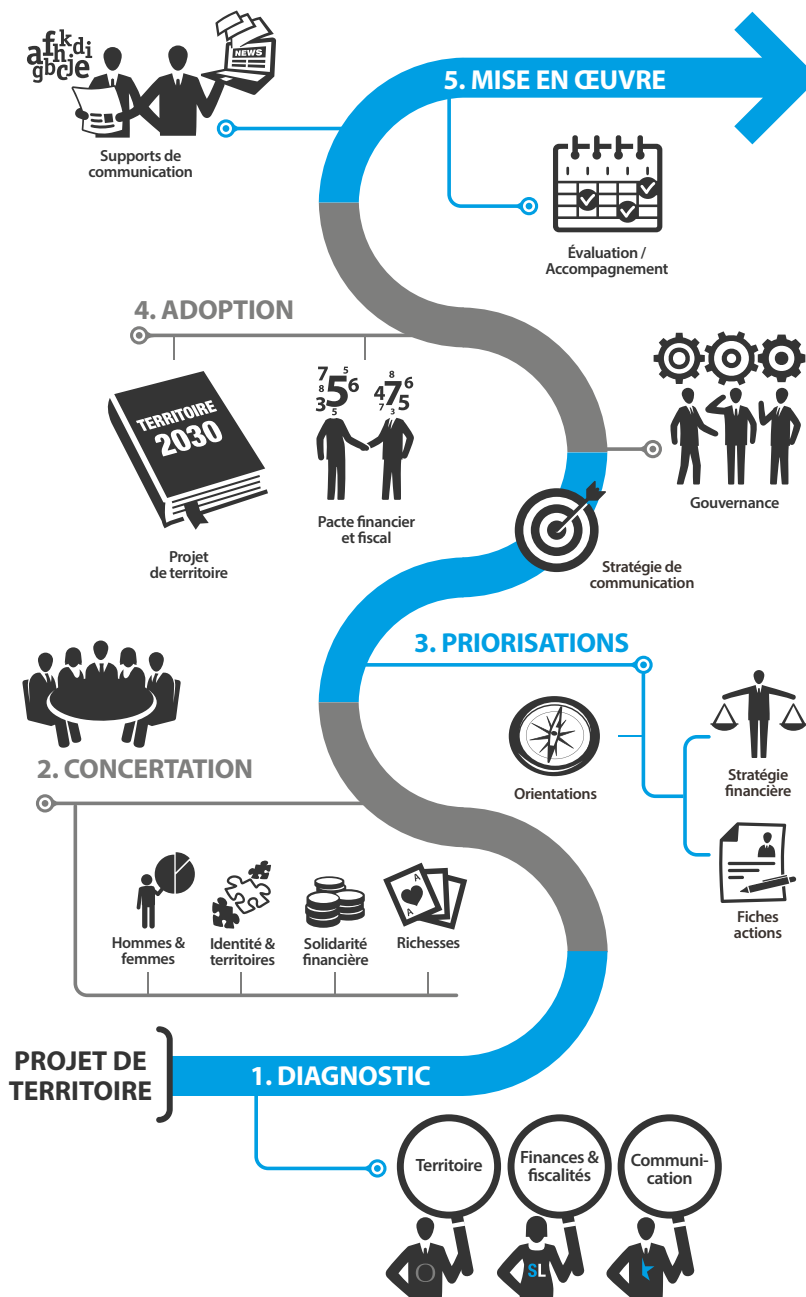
afhkdi gbcje

NEWS

Supports de communication

5. MISE EN ŒUVRE

Évaluation / Accompagnement

4. ADOPTION

TERRITOIRE 2030

Projet de territoire

7 5 8 5 6 3 5

8 4 7 6 7 5 3

Pacte financier et fiscal

Gouvernance

Stratégie de communication

3. PRIORISATIONS

Orientations

Stratégie financière

Fiches actions

2. CONCERTATION

Hommes & femmes

Identité & territoires

Solidarité financière

Richesses

PROJET DE TERRITOIRE

1. DIAGNOSTIC

Territoire

Finances & fiscalités

Communi-cation

SL